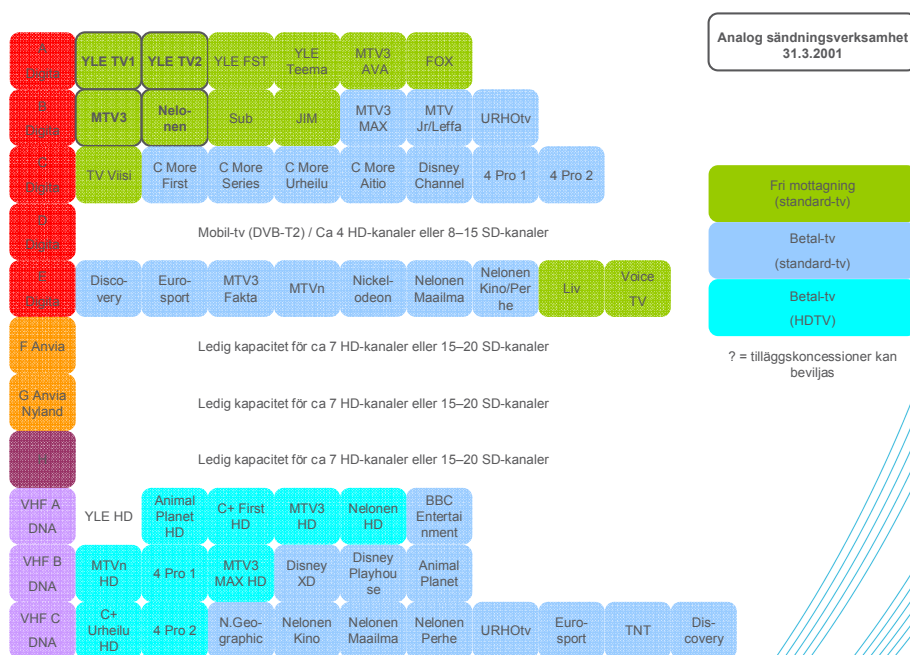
Analog sändningsverksamhet 31.3.2001

A Digita | YLE TV1 | YLE TV2 | YLE FST | YLE Teema | MTV3 AVA | FOX

B Digita | MTV3 | Nelonen | Sub | JIM | MTV3 MAX | MTV Jr/Leffa | URHOtv

C Digita | TV Viisi | C More First | C More Series | C More Urheilu | C More Aitio | Disney Channel | 4 Pro 1 | 4 Pro 2

D Digita | Mobil-tv (DVB-T2) / Ca 4 HD-kanaler eller 8–15 SD-kanaler

E Digita | Discovery | Eurosport | MTV3 Fakta | MTVn | Nickelodeon | Nelonen Maailma | Nelonen Kino/Perhe | Liv | Voice TV

F Anvia | Ledig kapacitet för ca 7 HD-kanaler eller 15–20 SD-kanaler

G Anvia Nyland | Ledig kapacitet för ca 7 HD-kanaler eller 15–20 SD-kanaler

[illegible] | Ledig kapacitet för ca 7 HD-kanaler eller 15–20 SD-kanaler

VHF A DNA | YLE HD | Animal Planet HD | C+ First HD | MTV3 HD | Nelonen HD | BBC Entertainment

VHF B DNA | MTVn HD | 4 Pro 1 | MTV3 MAX HD | Disney XD | Disney Playhouse | Animal Planet

VHF C DNA | C+ Urheilu HD | 4 Pro 2 | N.Geographic | Nelonen Kino | Nelonen Maailma | Nelonen Perhe | URHOtv | Eurosport | TNT | Discovery

Fri mottagning (standard-tv)

Betal-tv (standard-tv)

Betal-tv (HDTV)

? = tilläggskoncessioner kan beviljas